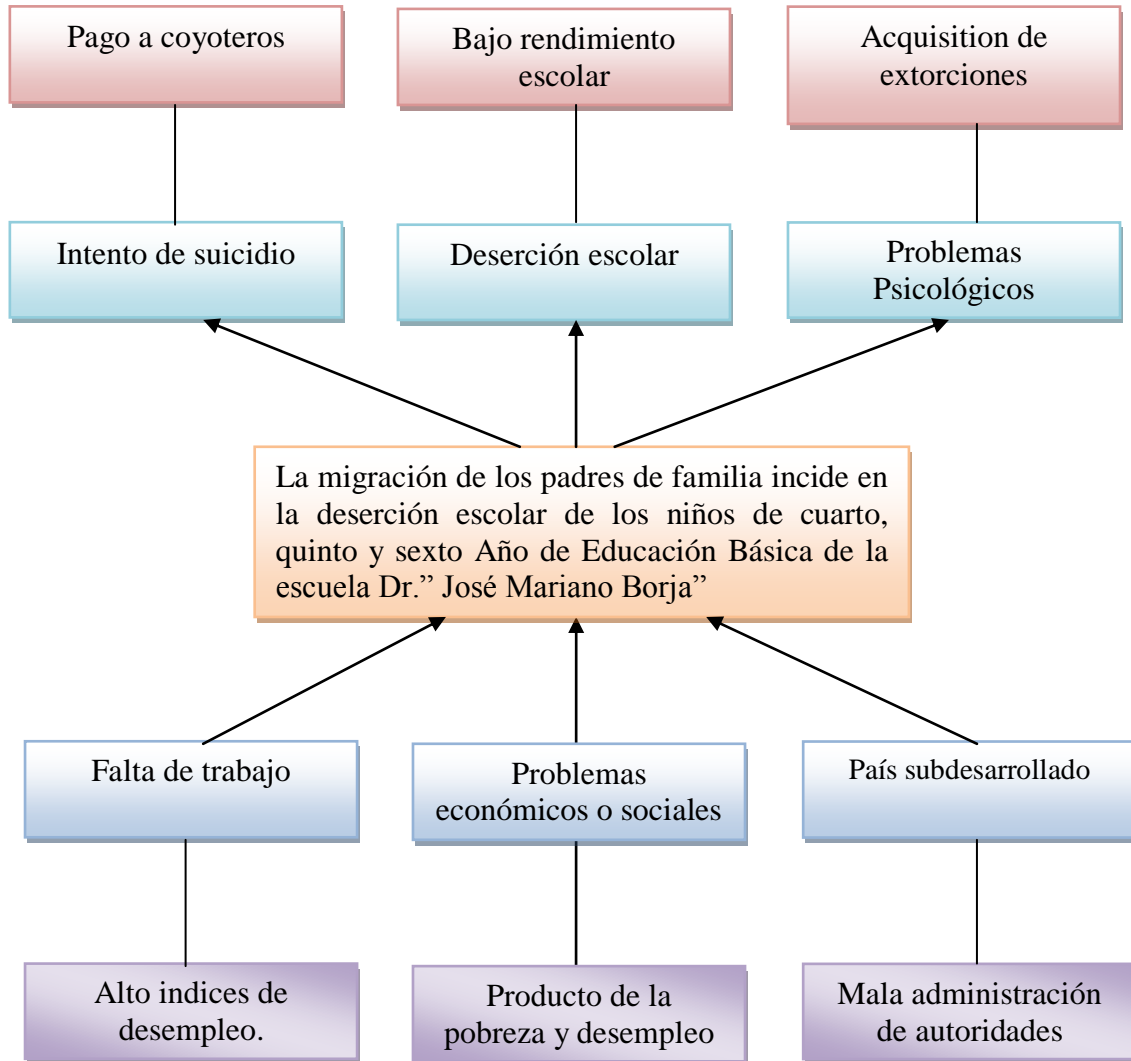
Pago a coyoteros

Bajo rendimiento escolar

Acquisition de extorciones

Intento de suicidio

Deserción escolar

Problemas Psicológicos

La migración de los padres de familia incide en la deserción escolar de los niños de cuarto, quinto y sexto Año de Educación Básica de la escuela Dr.” José Mariano Borja”

Falta de trabajo

Problemas económicos o sociales

País subdesarrollado

Alto indices de desempleo.

Producto de la pobreza y desempleo

Mala administración de autoridades